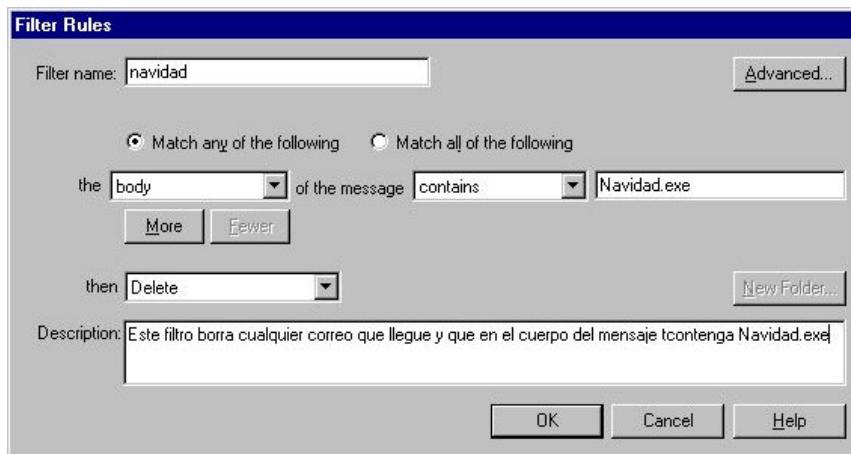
Filter Rules

Filter name: navidad

Advanced...

Match any of the following

Match all of the following

the body of the message contains Navidad.exe

More

Fewer

then Delete

New Folder...

Description: Este filtro borra cualquier correo que llegue y que en el cuerpo del mensaje tcontenga Navidad.exe

OK

Cancel

Help